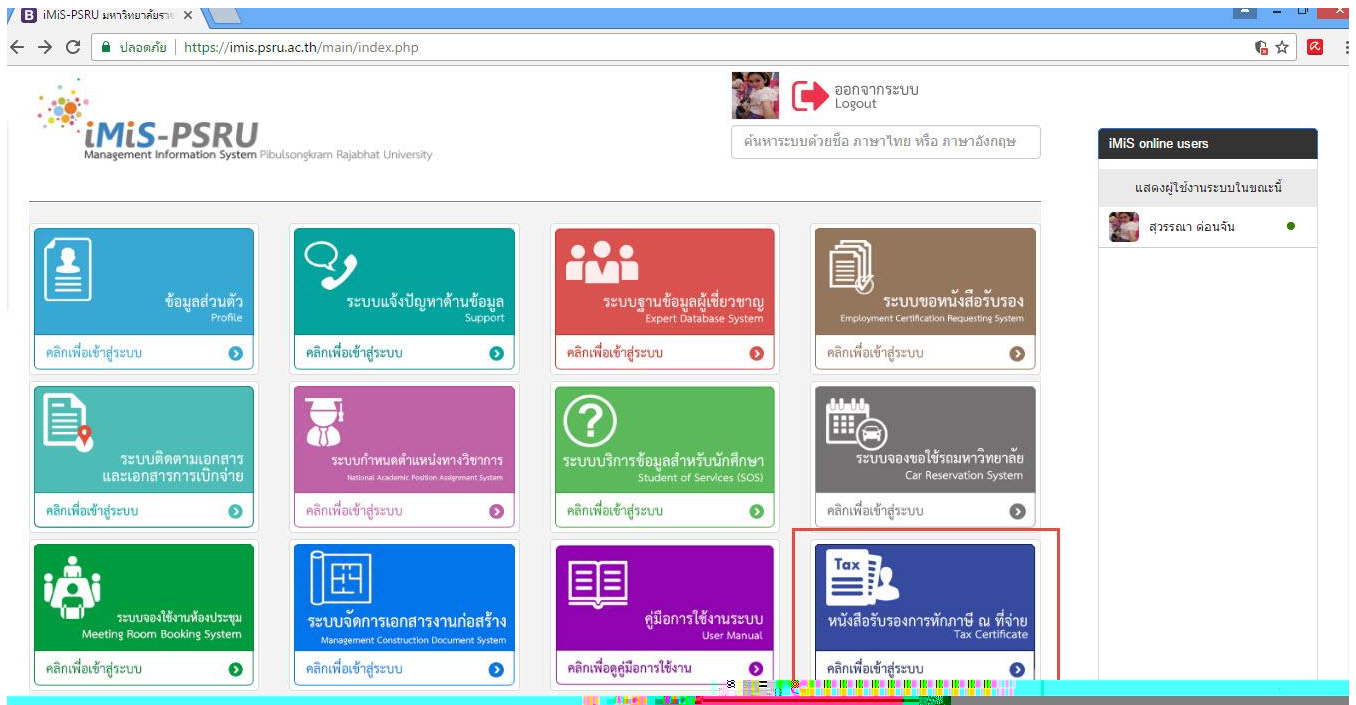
iMiS-PSRU มหาวิทยาลัยรา ×

ปลอดภัย | https://imis.psru.ac.th/main/index.php

iMiS-PSRU
Management Information System Pibulsongkram Rajabhat University

ออกจากระบบ
Logout

ค้นหาระบบด้วยชื่อ ภาษาไทย หรือ ภาษาอังกฤษ

iMiS online users

แสดงผู้ใช้งานระบบในขณะนี้

สุวรรณา ต่อนจัน

ข้อมูลส่วนตัว
Profile
คลิกเพื่อเข้าสู่ระบบ

ระบบแจ้งปัญหาด้านข้อมูล
Support
คลิกเพื่อเข้าสู่ระบบ

ระบบฐานข้อมูลผู้เชี่ยวชาญ
Expert Database System
คลิกเพื่อเข้าสู่ระบบ

ระบบขอหนังสือรับรอง
Employment Certification Requesting System
คลิกเพื่อเข้าสู่ระบบ

ระบบติดตามเอกสาร และเอกสารการเบิกจ่าย
คลิกเพื่อเข้าสู่ระบบ

ระบบกำหนดตำแหน่งทางวิชาการ
National Academic Position Assignment System
คลิกเพื่อเข้าสู่ระบบ

ระบบบริการข้อมูลสำหรับนักศึกษา
Student of Services (SOS)
คลิกเพื่อเข้าสู่ระบบ

ระบบจองขอใช้รถมหาวิทยาลัย
Car Reservation System
คลิกเพื่อเข้าสู่ระบบ

ระบบจองใช้งานห้องประชุม
Meeting Room Booking System
คลิกเพื่อเข้าสู่ระบบ

ระบบจัดการเอกสารงานก่อสร้าง
Management Construction Document System
คลิกเพื่อเข้าสู่ระบบ

คู่มือการใช้งานระบบ
User Manual
คลิกเพื่อดูคู่มือการใช้งาน

Tax
หนังสือรับรองการหักภาษี ณ ที่จ่าย
Tax Certificate
คลิกเพื่อเข้าสู่ระบบ